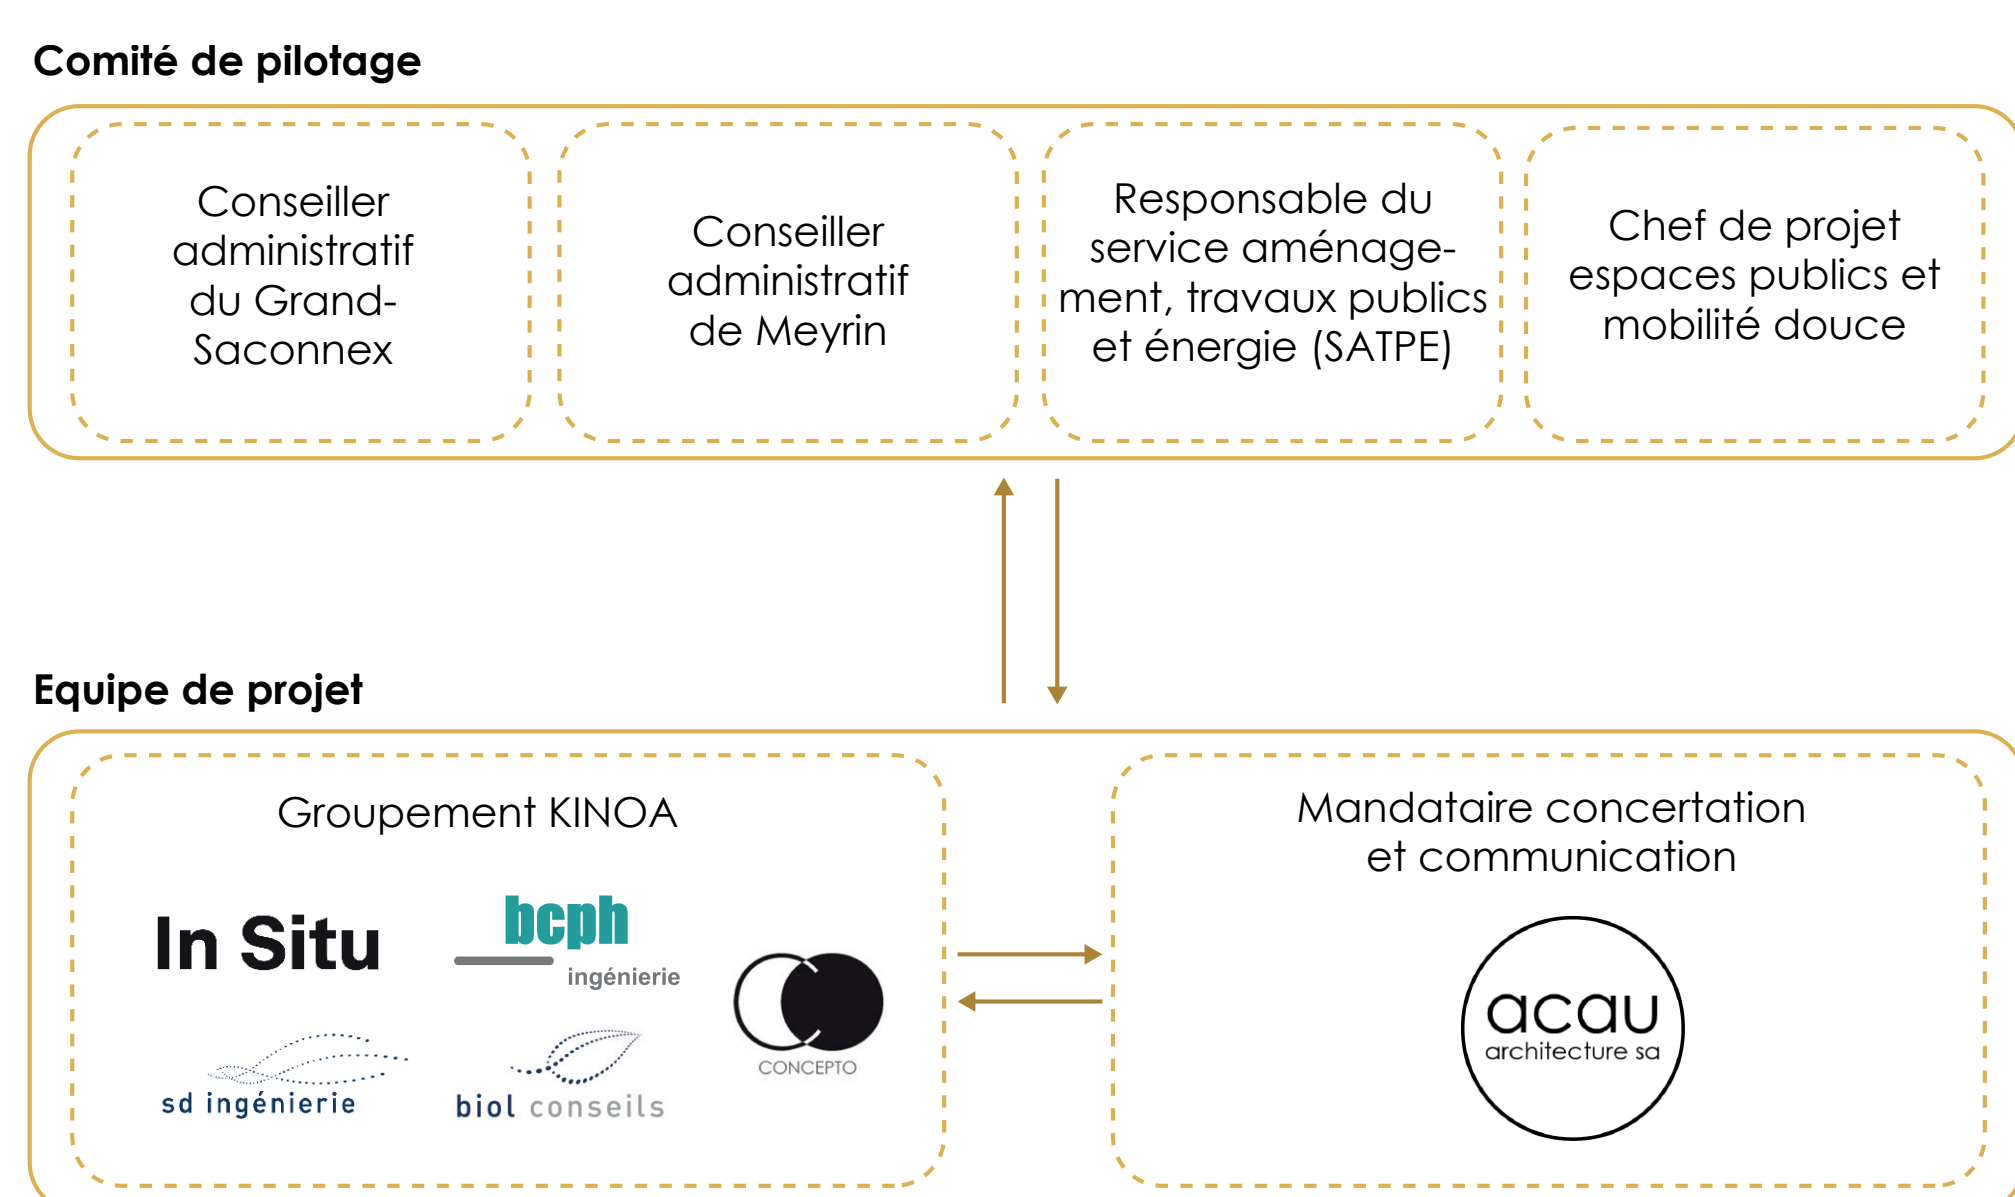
Comité de pilotage

Conseiller administratif du Grand-Saconnex

Conseiller administratif de Meyrin

Responsable du service aménagement, travaux publics et énergie (SATPE)

Chef de projet espaces publics et mobilité douce

Equipe de projet

Groupement KINOA

In Situ

bcph ingénierie

CONCEPTO

sd ingénierie

biol conseils

Mandataire concertation et communication

acau architecture sa